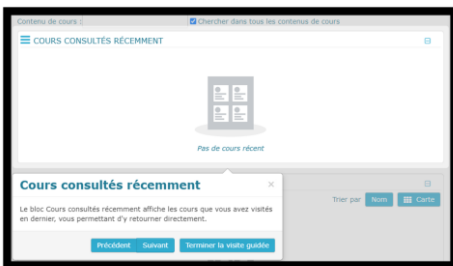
Contenu de cours :

Chercher dans tous les contenus de cours

COURS CONSULTÉS RÉCEMMENT

Pas de cours récent

Cours consultés récemment

×

Le bloc Cours consultés récemment affiche les cours que vous avez visités en dernier, vous permettant d'y retourner directement.

Trier par Nom Carte

Précédent Suivant Terminer la visite guidée